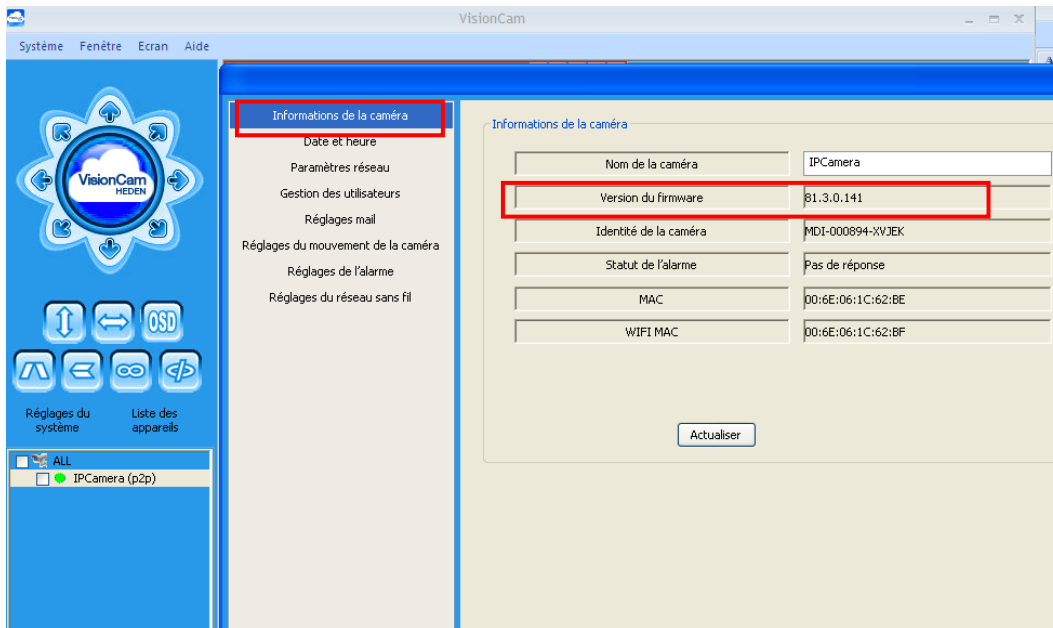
VisionCam

Système Fenêtre Ecran Aide

VisionCam HEDEN

OSD

Réglages du système

Liste des appareils

ALL

IPCamera (p2p)

Informations de la caméra
Date et heure
Paramètres réseau
Gestion des utilisateurs
Réglages mail
Réglages du mouvement de la caméra
Réglages de l'alarme
Réglages du réseau sans fil

Informations de la caméra

| | |
|---|---|
| Nom de la caméra | IPCamera |
| Version du firmware | 81.3.0.141 |
| Identité de la caméra | MDI-000894-XVJEK |
| Statut de l'alarme | Pas de réponse |
| MAC | 00:6E:06:1C:62:BE |
| WIFI MAC | 00:6E:06:1C:62:BF |

Actualiser